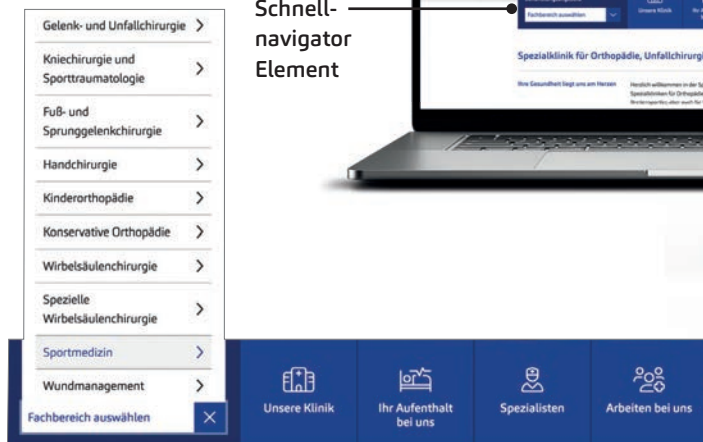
Gelenk- und Unfallchirurgie >

Kniechirurgie und Sporttraumatologie >

Fuß- und Sprunggelenkchirurgie >

Handchirurgie >

Kinderorthopädie >

Konservative Orthopädie >

Wirbelsäulenchirurgie >

Spezielle Wirbelsäulenchirurgie >

Sportmedizin >

Wundmanagement >

Fachbereich auswählen ×

Schnellnavigator Element

Fachbereich auswählen

Unsere Klinik

Spezialklinik für Orthopädie, Unfallchirurgi

Ihre Gesundheit liegt uns am Herzen

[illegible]

Unsere Klinik

Ihr Aufenthalt bei uns

Spezialisten

Arbeiten bei uns